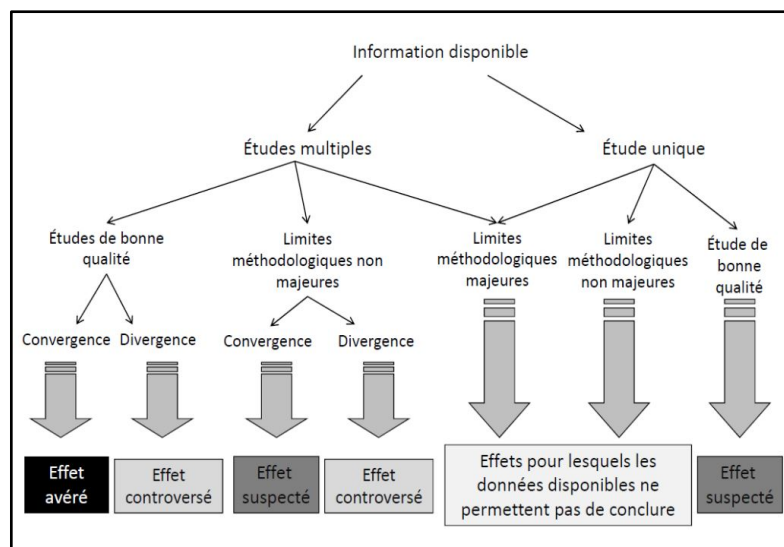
Information disponible

Études multiples

Étude unique

Études de bonne qualité

Limites méthodologiques non majeures

Limites méthodologiques majeures

Limites méthodologiques non majeures

Étude de bonne qualité

Convergence

Divergence

Convergence

Divergence

Effet avéré

Effet controversé

Effet suspecté

Effet controversé

Effets pour lesquels les données disponibles ne permettent pas de conclure

Effet suspecté